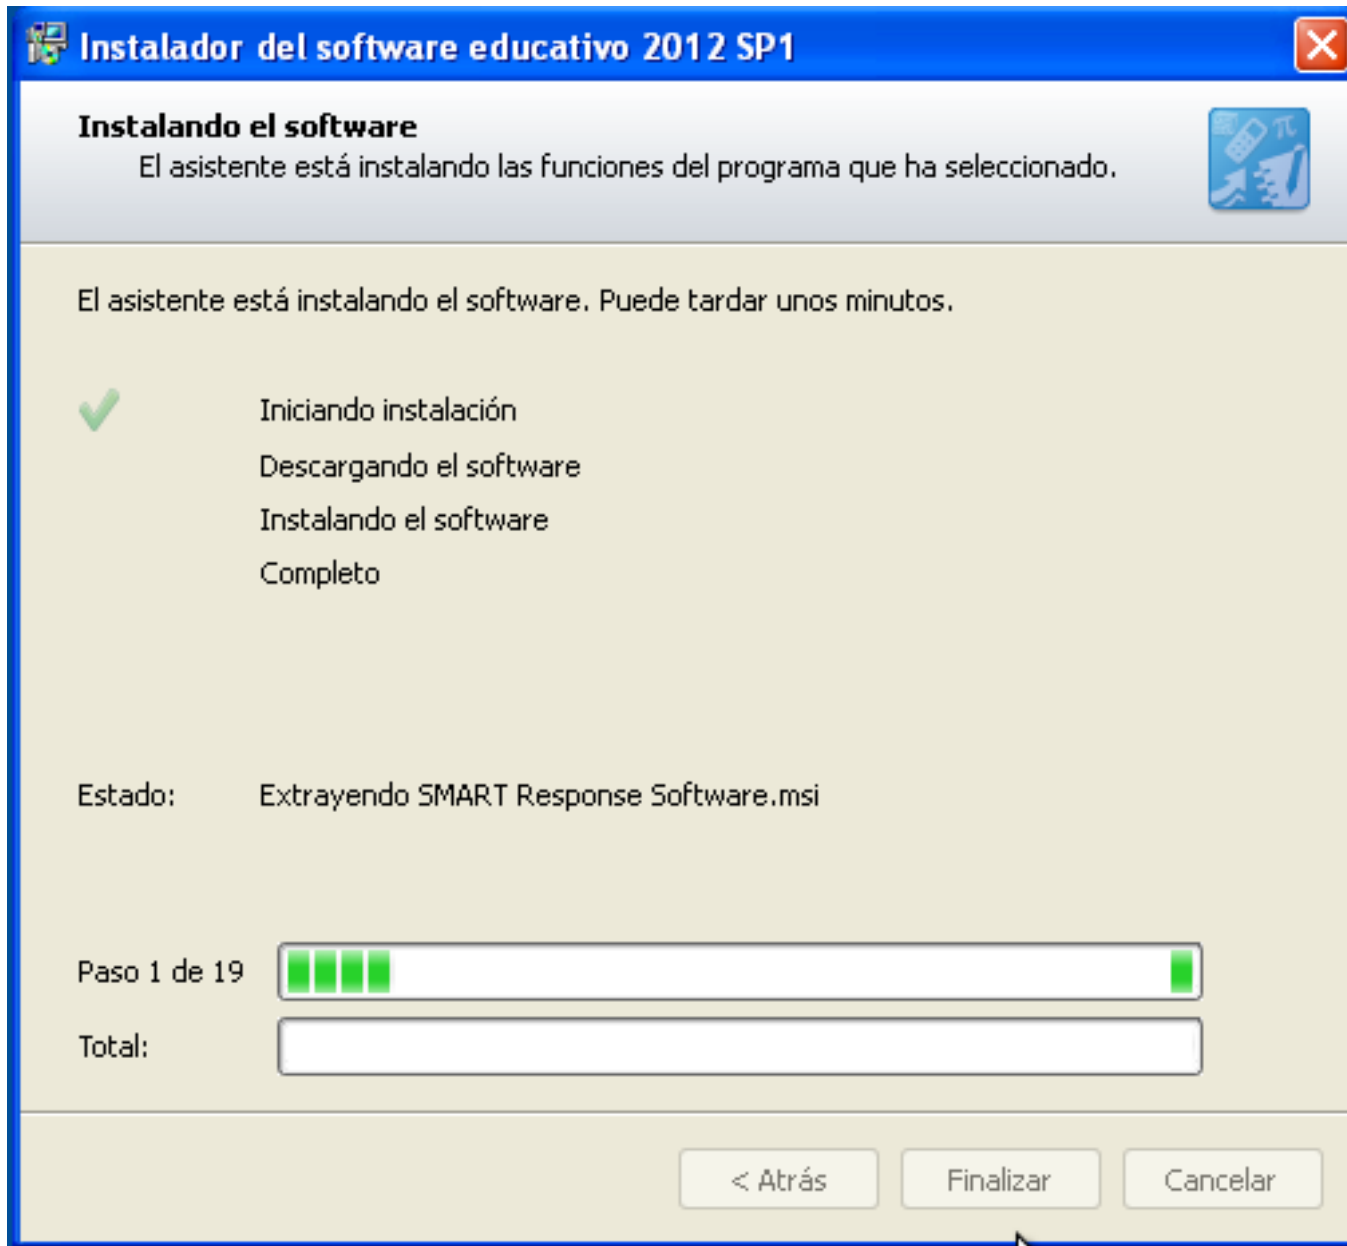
Instalador del software educativo 2012 SP1

Instalando el software
El asistente está instalando las funciones del programa que ha seleccionado.

El asistente está instalando el software. Puede tardar unos minutos.

Iniciando instalación
Descargando el software
Instalando el software
Completo

Estado: Extrayendo SMART Response Software.msi

Paso 1 de 19
Total:

< Atrás Finalizar Cancelar